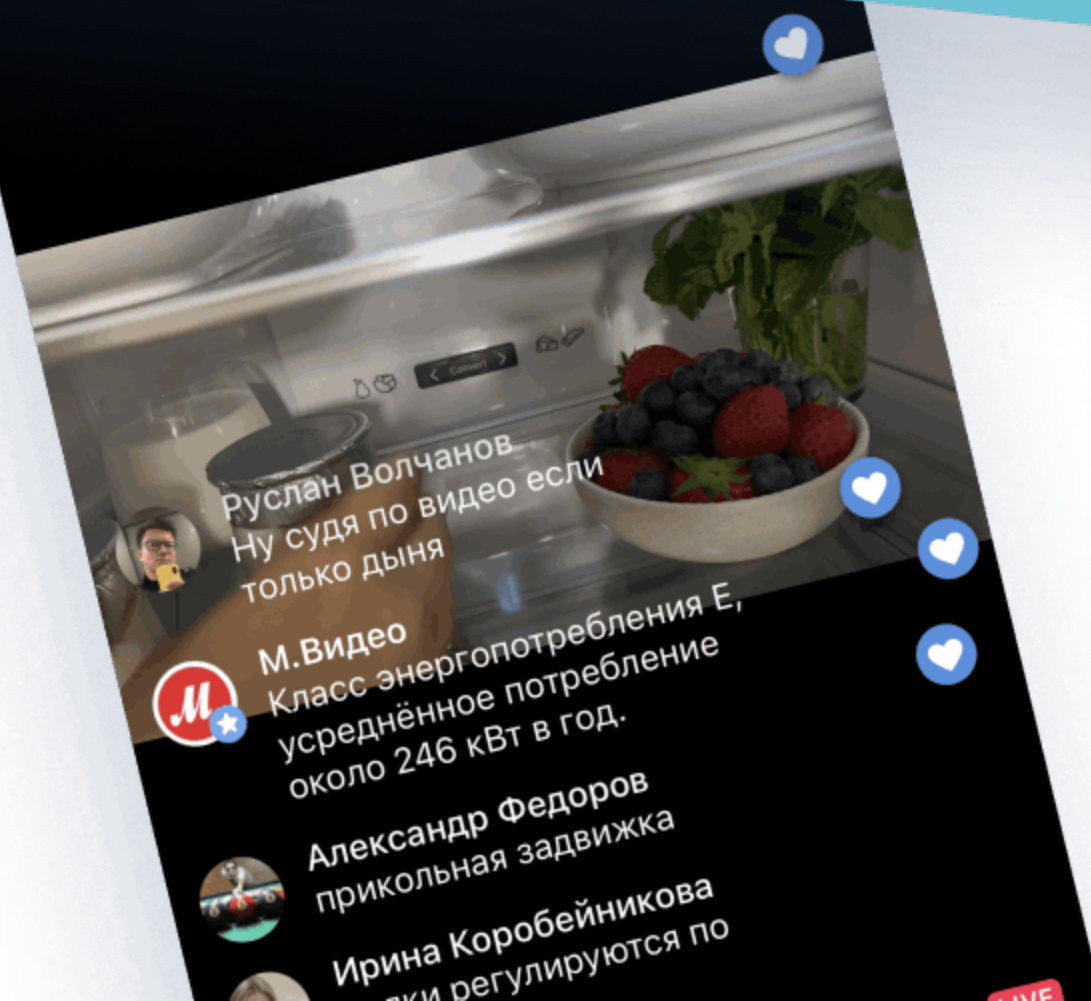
Convert

Руслан Волчанов
Ну судя по видео если только дыня

М
М.Видео
Класс энергопотребления Е, усреднённое потребление около 246 кВт в год.

Александр Федоров
прикольная задвижка

Ирина Коробейникова
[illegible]лки регулируются по

LIVE